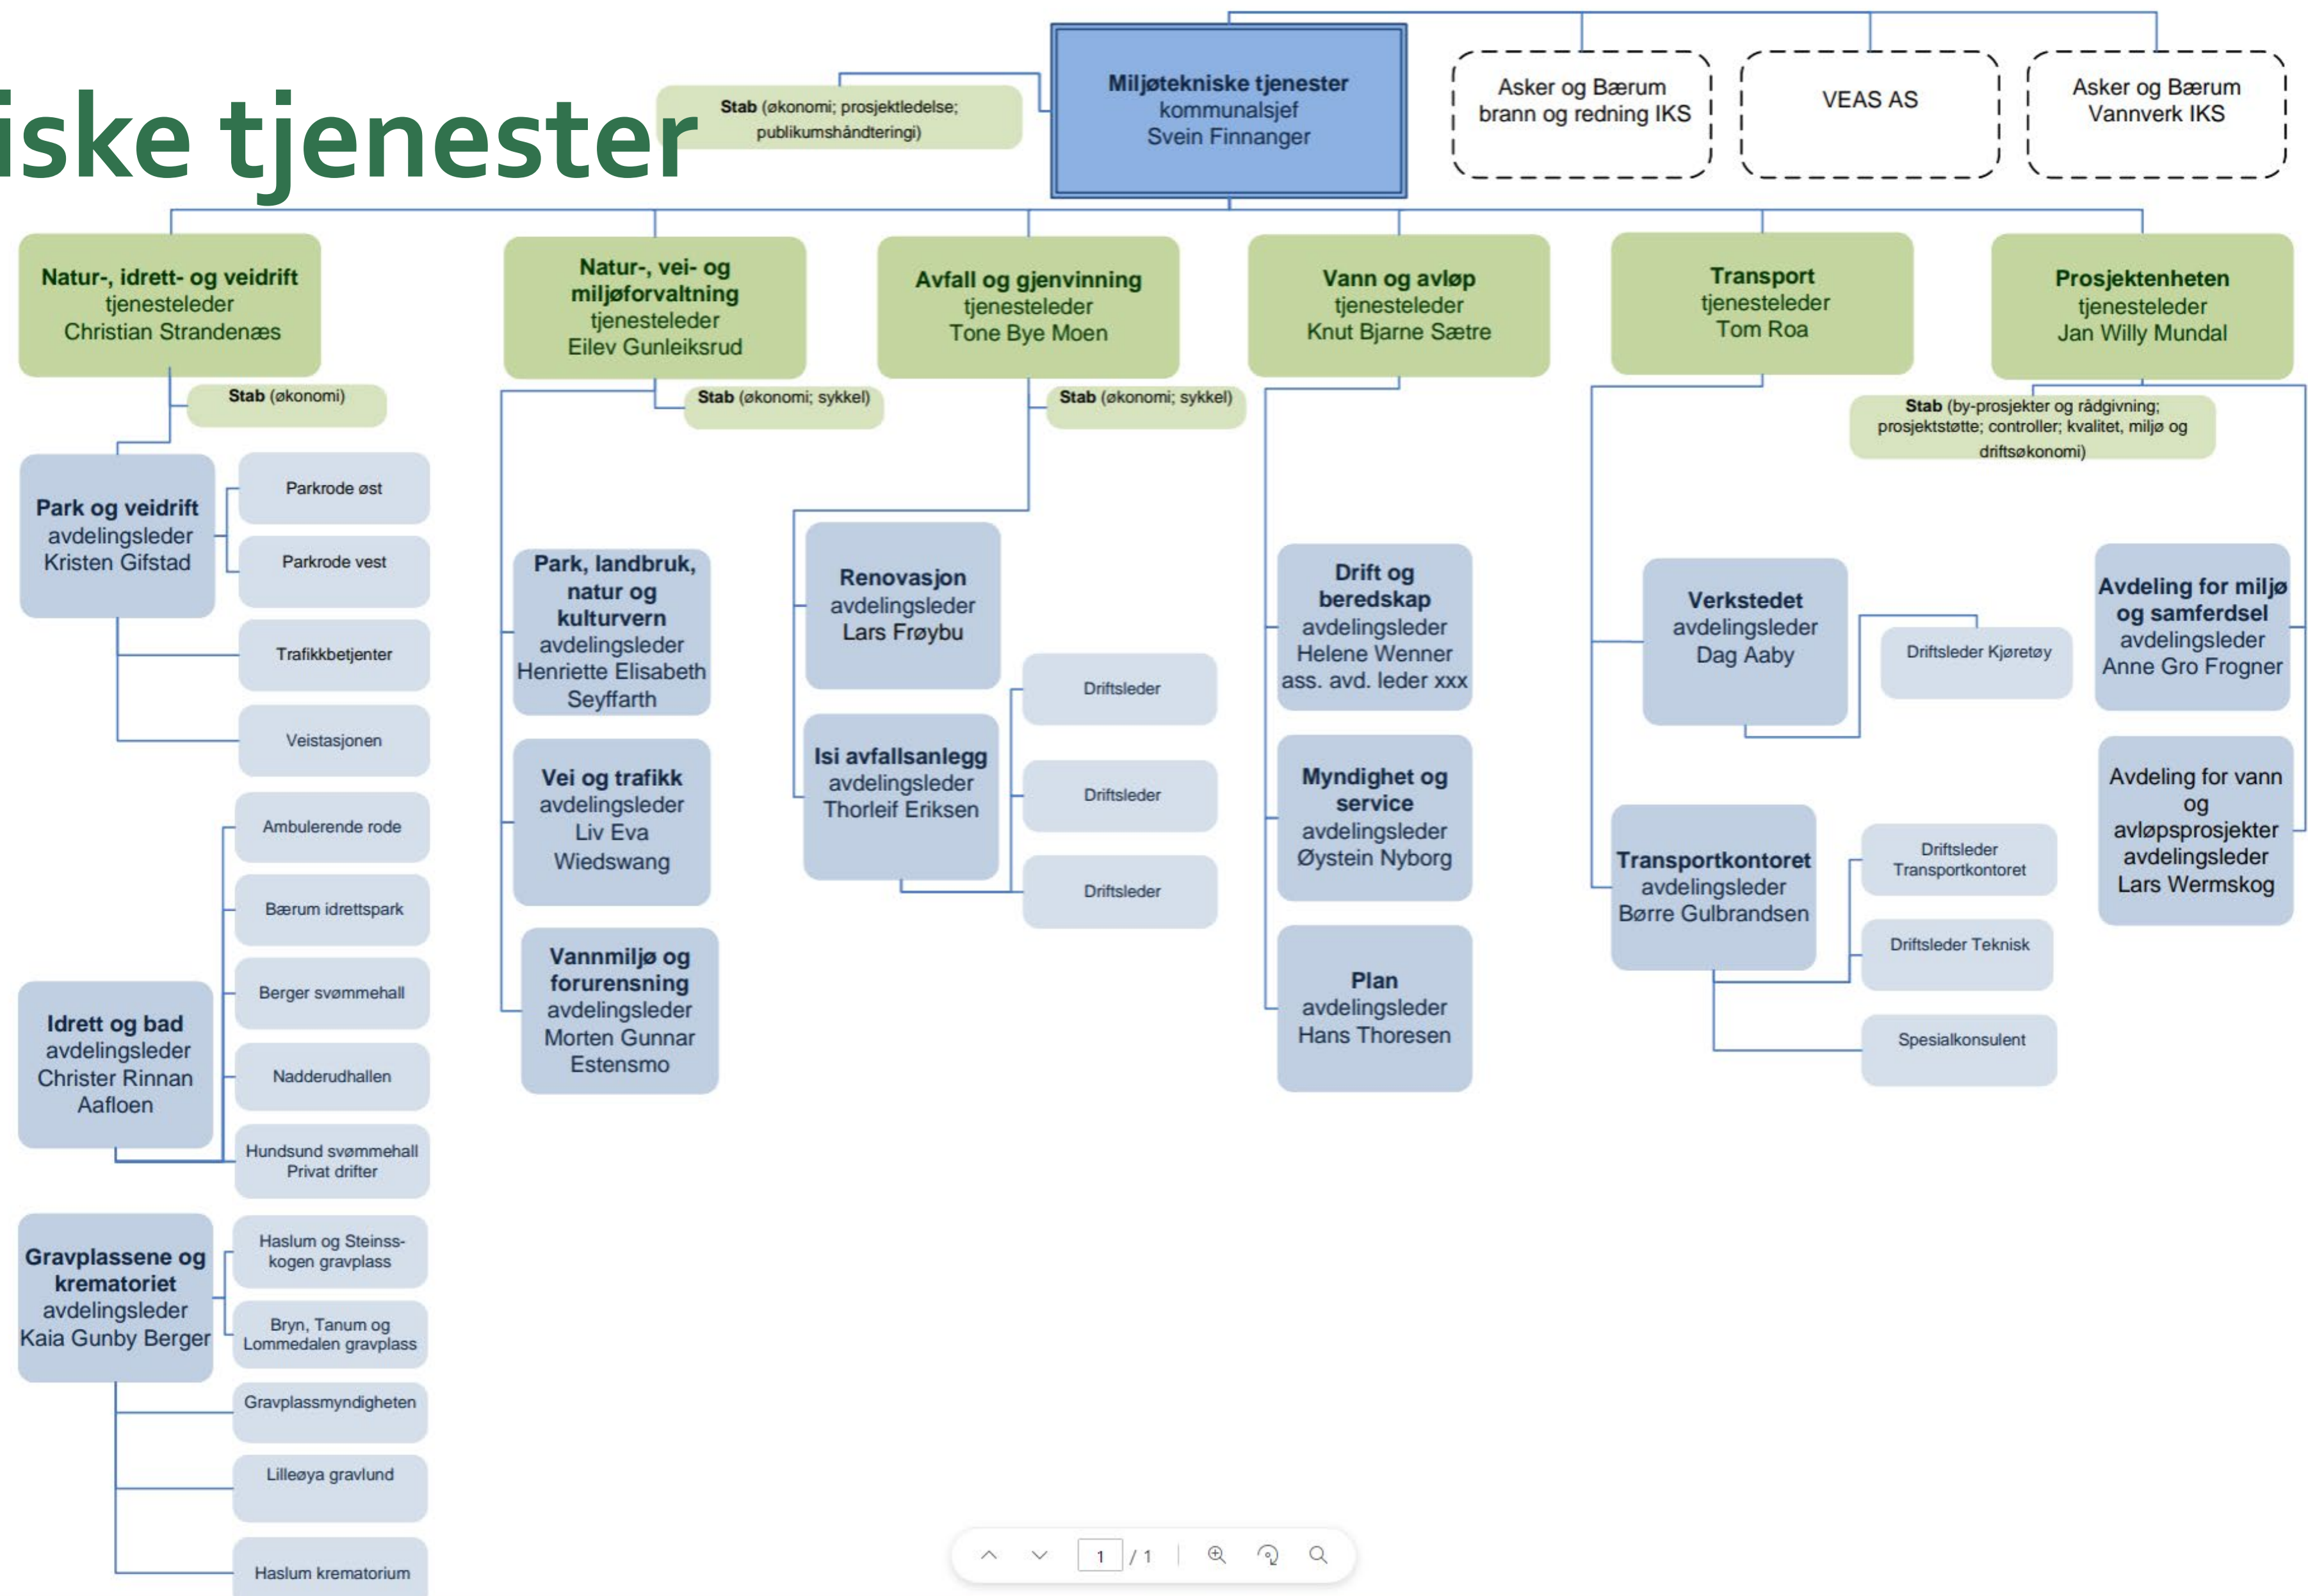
iske tjenester

Stab (økonomi; prosjektledelse; publikumshåndteringi)

Miljøtekniske tjenester
kommunalsjef
Svein Finnanger

Asker og Bærum brann og redning IKS

VEAS AS

Asker og Bærum Vannverk IKS

Natur-, idrett- og veidrift
tjenesteleder
Christian Strandenæs

Stab (økonomi)

Park og veidrift
avdelingsleder
Kristen Gifstad

Parkrode øst

Parkrode vest

Trafikkbetjenter

Veistasjonen

Ambulerende rode

Bærum idrettspark

Berger svømmehall

Idrett og bad
avdelingsleder
Christer Rinnan Aafloen

Nadderudhallen

Hundsund svømmehall
Privat drifter

Gravplassene og krematoriet
avdelingsleder
Kaia Gunby Berger

Haslum og Steinsskogen gravplass

Bryn, Tanum og Lommedalen gravplass

Gravplassmyndigheten

Lilleøya gravlund

Haslum krematorium

Natur-, vei- og miljøforvaltning
tjenesteleder
Eilev Gunleiksrud

Stab (økonomi; sykkel)

Park, landbruk, natur og kulturvern
avdelingsleder
Henriette Elisabeth Seyffarth

Vei og trafikk
avdelingsleder
Liv Eva Wiedswang

Vannmiljø og forurensning
avdelingsleder
Morten Gunnar Estensmo

Avfall og gjenvinning
tjenesteleder
Tone Bye Moen

Stab (økonomi; sykkel)

Renovasjon
avdelingsleder
Lars Frøybu

Isi avfallsanlegg
avdelingsleder
Thorleif Eriksen

Driftsleder

Driftsleder

Driftsleder

Vann og avløp
tjenesteleder
Knut Bjarne Sætre

Drift og beredskap
avdelingsleder
Helene Wenner
ass. avd. leder xxx

Myndighet og service
avdelingsleder
Øystein Nyborg

Plan
avdelingsleder
Hans Thoresen

Transport
tjenesteleder
Tom Roa

Verkstedet
avdelingsleder
Dag Aaby

Driftsleder Kjøretøy

Transportkontoret
avdelingsleder
Børre Gulbrandsen

Driftsleder Transportkontoret

Driftsleder Teknisk

Spesialkonsulent

Prosjektenheten
tjenesteleder
Jan Willy Mundal

Stab (by-prosjekter og rådgivning; prosjektstøtte; controller; kvalitet, miljø og driftsøkonomi)

Avdeling for miljø og samferdsel
avdelingsleder
Anne Gro Frogner

Avdeling for vann og avløpsprosjekter
avdelingsleder
Lars Wermskog

1 / 1